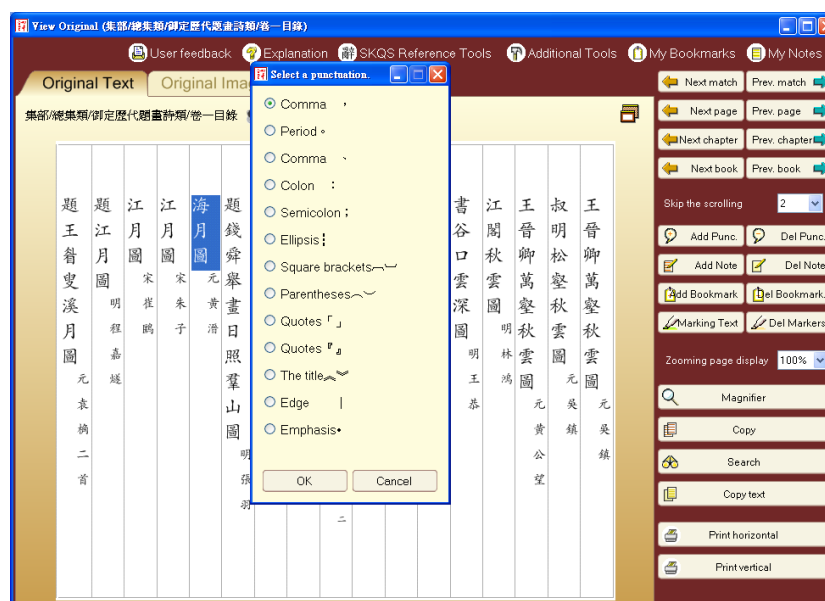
View Original (集部/總集類/御定歷代題畫詩類/卷一目錄)

User feedback  Explanation  SKQS Reference Tools  Additional Tools  My Bookmarks  My Notes

Original Text  Original Ima

集部/總集類/御定歷代題畫詩類/卷一目錄

Select a punctuation.

Comma ，
Period 。
Comma 、
Colon ：
Semicolon ；
Ellipsis ⋮
Square brackets ︹︺
Parentheses ︵︶
Quotes 「」
Quotes 『』
The title ︽︾
Edge |
Emphasis •

OK  Cancel

題王翬叟溪月圖 元袁桷二首
題江月圖 明程嘉燧
江月圖 宋崔鵬
江月圖 宋朱子
海月圖 元黃溍
題錢舜舉畫日照羣山圖 明張羽
二
書谷口雲深圖 明王恭
江閣秋雲圖 明林鴻
王晉卿萬壑秋雲圖 元黃公望
叔明松壑秋雲圖 元吳鎮
王晉卿萬壑秋雲圖 元吳鎮

Next match  Prev. match
Next page  Prev. page
Next chapter  Prev. chapter
Next book  Prev. book
Skip the scrolling  2
Add Punc.  Del Punc.
Add Note  Del Note
Add Bookmark  Del Bookmark
Marking Text  Del Markers
Zooming page display  100%
Magnifier
Copy
Search
Copy text
Print horizontal
Print vertical